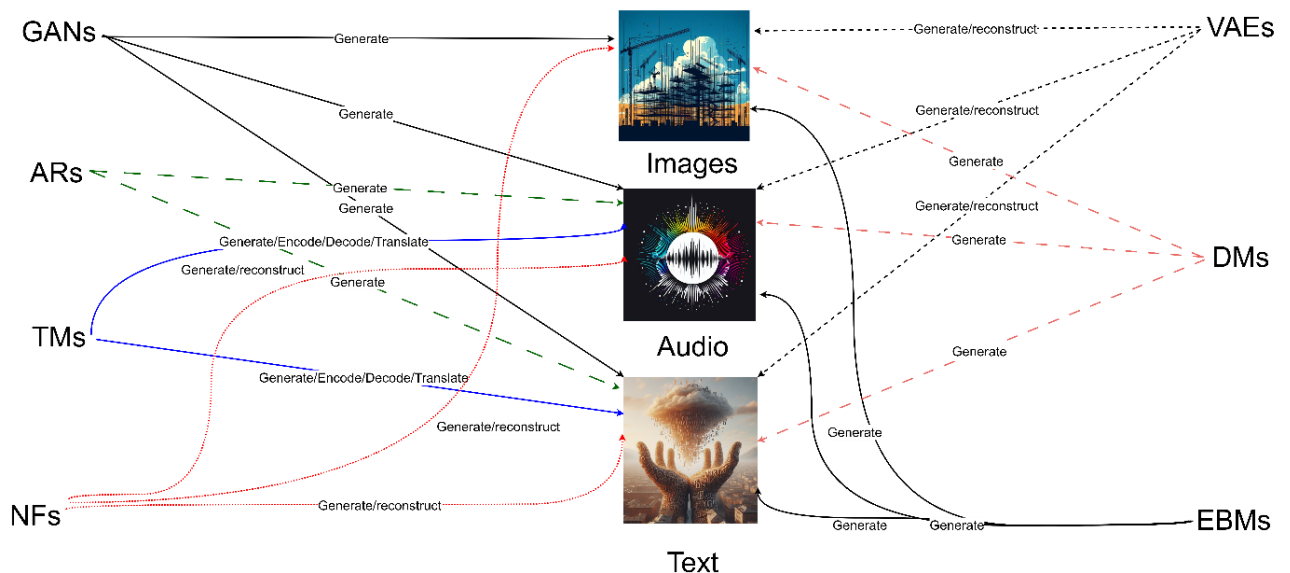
GANs
Generate
Generate/reconstruct
VAEs
Generate
Generate/reconstruct
Images
Generate
ARs
Generate
Generate
Generate/reconstruct
Generate/Encode/Decode/Translate
Generate
Generate/reconstruct
DMs
Generate
TMs
Audio
Generate
Generate/Encode/Decode/Translate
Generate/reconstruct
Generate
NFs
Generate/reconstruct
Generate
Generate
EBMs
Text